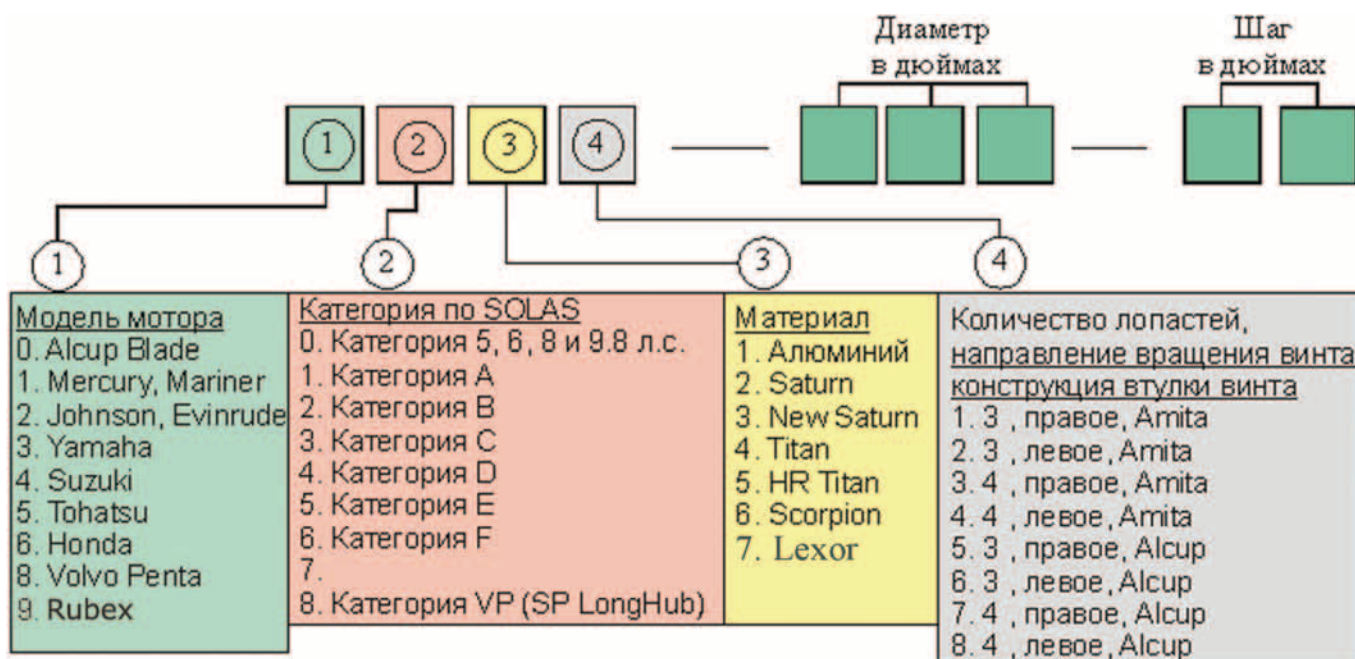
Диаметр в дюймах

Шаг в дюймах

1 2 3 4

1

2

3

4

Модель мотора
0. Alcup Blade
1. Mercury, Mariner
2. Johnson, Evinrude
3. Yamaha
4. Suzuki
5. Tohatsu
6. Honda
8. Volvo Penta
9. Rubex

Категория по SOLAS
0. Категория 5, 6, 8 и 9.8 л.с.
1. Категория A
2. Категория B
3. Категория C
4. Категория D
5. Категория E
6. Категория F
7.
8. Категория VP (SP LongHub)

Материал
1. Алюминий
2. Saturn
3. New Saturn
4. Titan
5. HR Titan
6. Scorpion
7. Lexor

Количество лопастей,
направление вращения винта
конструкция втулки винта
1. 3 , правое, Amita
2. 3 , левое, Amita
3. 4 , правое, Amita
4. 4 , левое, Amita
5. 3 , правое, Alcup
6. 3 , левое, Alcup
7. 4 , правое, Alcup
8. 4 , левое, Alcup